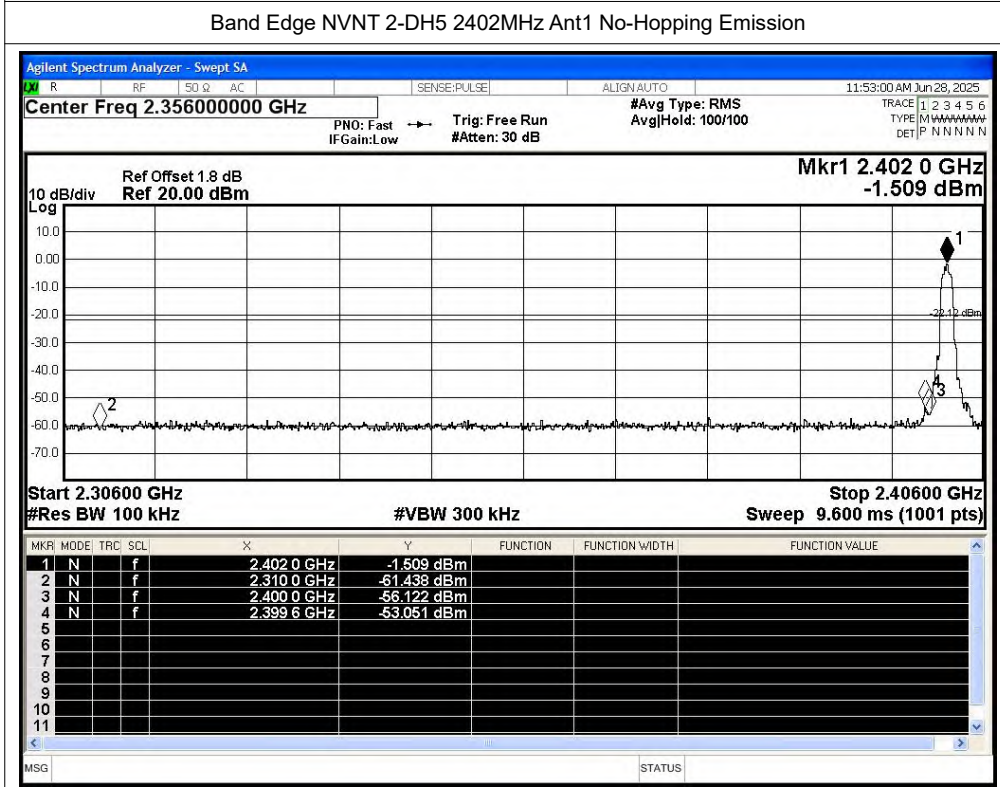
Band Edge NVNT 2-DH5 2402MHz Ant1 No-Hopping Emission

Agilent Spectrum Analyzer - Swept SA

R RF 50 Ω AC SENSE:PULSE ALIGN AUTO 11:53:00 AM Jun 28, 2025

Center Freq 2.356000000 GHz

PNO: Fast IFGain:Low

Trig: Free Run #Atten: 30 dB

#Avg Type: RMS Avg|Hold: 100/100

TRACE 1 2 3 4 5 6 TYPE M WWWWW DET P N N N N N

Ref Offset 1.8 dB
10 dB/div Ref 20.00 dBm
Log

Mkr1 2.402 0 GHz -1.509 dBm

10.0
0.00
-10.0
-20.0
-30.0
-40.0
-50.0
-60.0
-70.0

-22.12 dBm

1 2 3 4

Start 2.30600 GHz
#Res BW 100 kHz
#VBW 300 kHz
Stop 2.40600 GHz
Sweep 9.600 ms (1001 pts)

| MKR | MODE | TRC | SCL | X | Y | FUNCTION | FUNCTION WIDTH | FUNCTION VALUE |
|---|---|---|---|---|---|---|---|---|
| 1 | N | | f | 2.402 0 GHz | -1.509 dBm | | | |
| 2 | N | | f | 2.310 0 GHz | -61.438 dBm | | | |
| 3 | N | | f | 2.400 0 GHz | -56.122 dBm | | | |
| 4 | N | | f | 2.399 6 GHz | -53.051 dBm | | | |
| 5 | | | | | | | | |
| 6 | | | | | | | | |
| 7 | | | | | | | | |
| 8 | | | | | | | | |
| 9 | | | | | | | | |
| 10 | | | | | | | | |
| 11 | | | | | | | | |

MSG STATUS